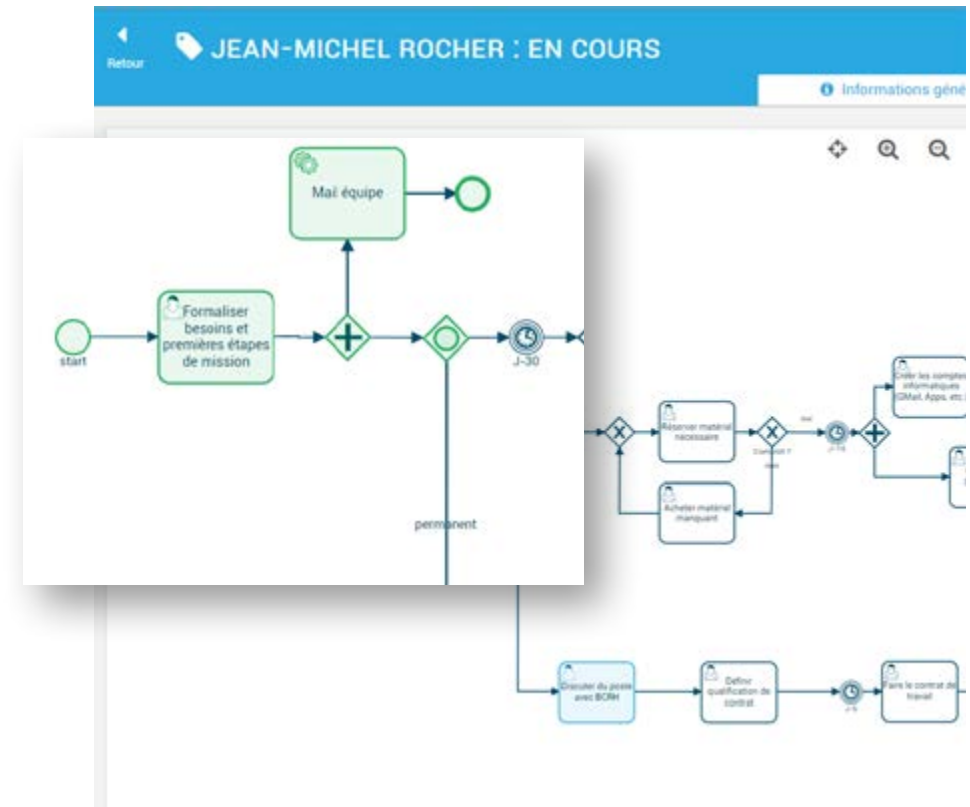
Retour

JEAN-MICHEL ROCHER : EN COURS

Informations géné

Mail équipe

start

Formaliser besoins et premières étapes de mission

J-30

permanent

Réserver matériel nécessaire

Complet ?

oui

non

J-15

Acheter matériel manquant

Créer les comptes informatiques (GMail, Apps, etc.)

Discuter du poste avec BOM

Definir qualification de contrat

J-5

Faire le contrat de travail